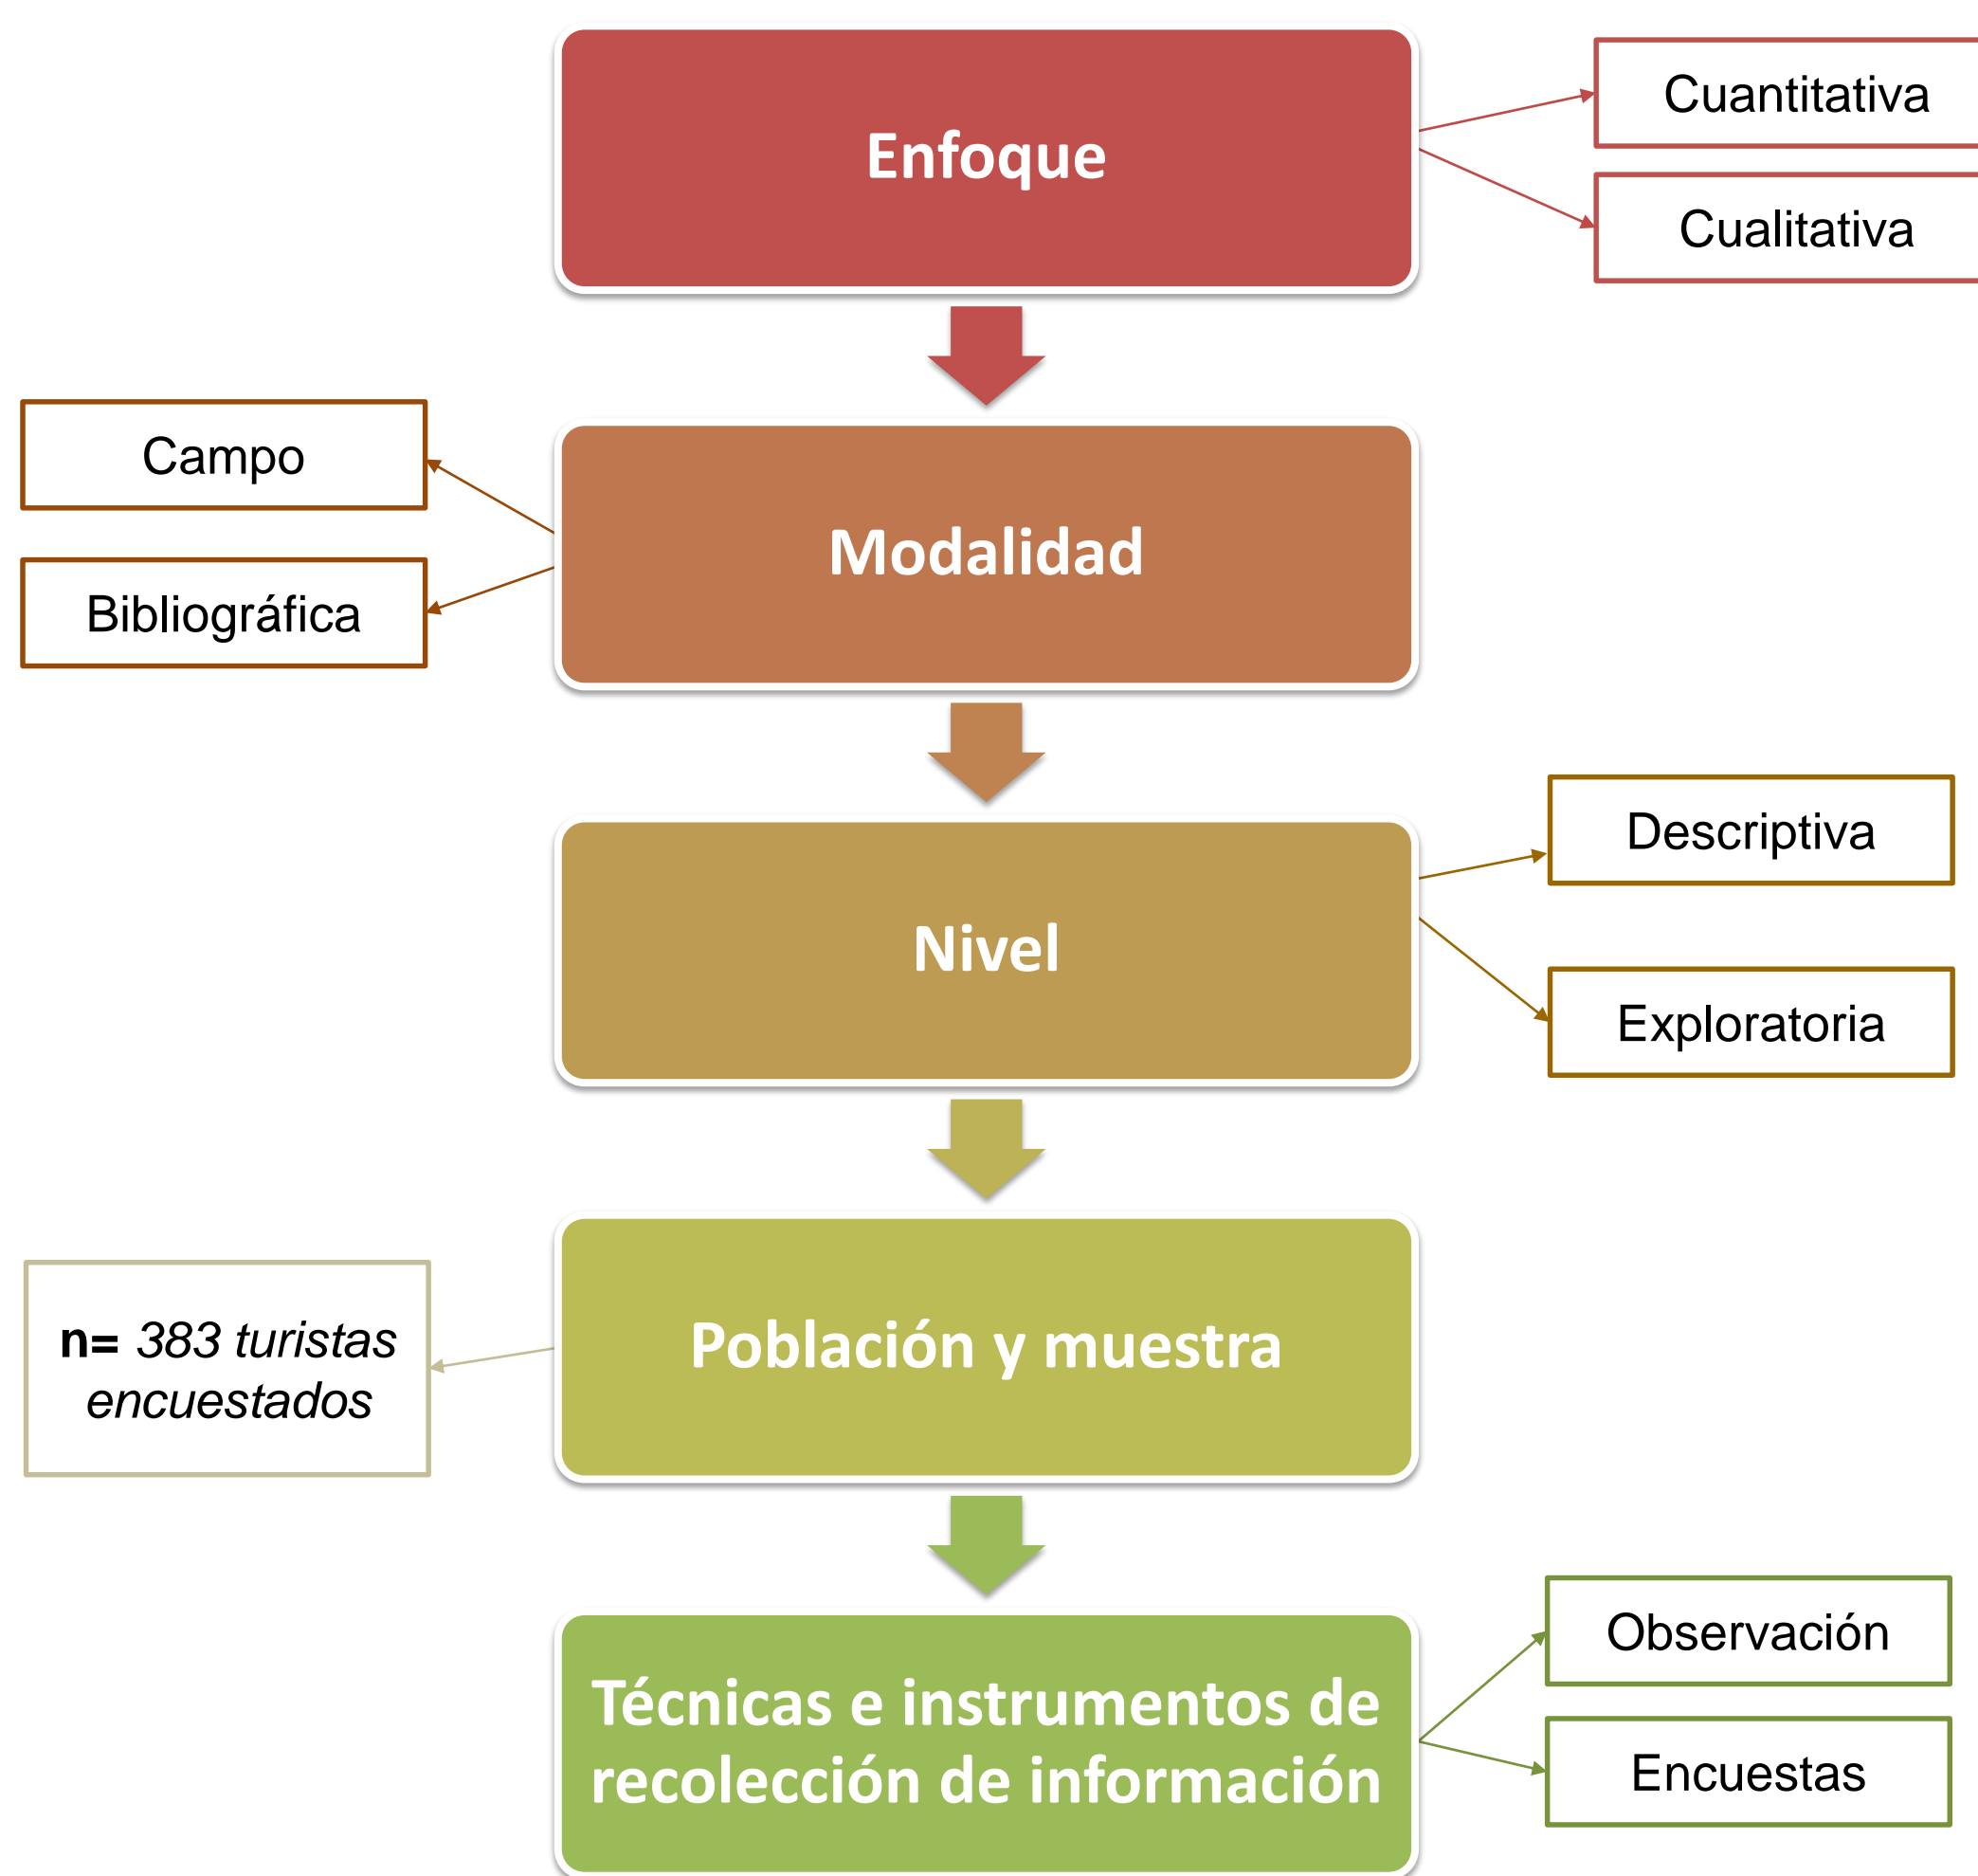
Enfoque

Cuantitativa

Cualitativa

Campo

Bibliográfica

Modalidad

Nivel

Descriptiva

Exploratoria

n= 383 turistas encuestados

Población y muestra

Técnicas e instrumentos de recolección de información

Observación

Encuestas